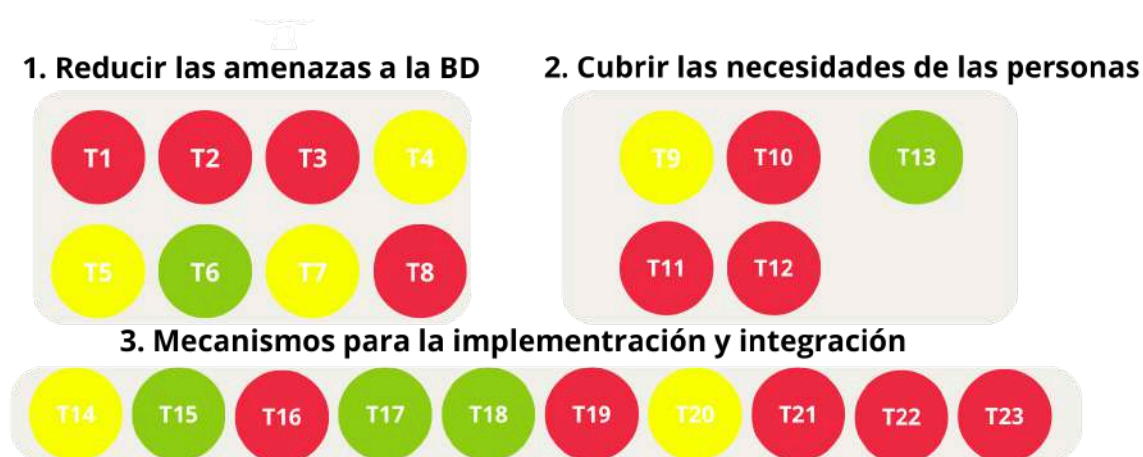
1. Reducir las amenazas a la BD

T1 T2 T3 T4
T5 T6 T7 T8

2. Cubrir las necesidades de las personas

T9 T10 T13
T11 T12

3. Mecanismos para la implementración y integración

T14 T15 T16 T17 T18 T19 T20 T21 T22 T23